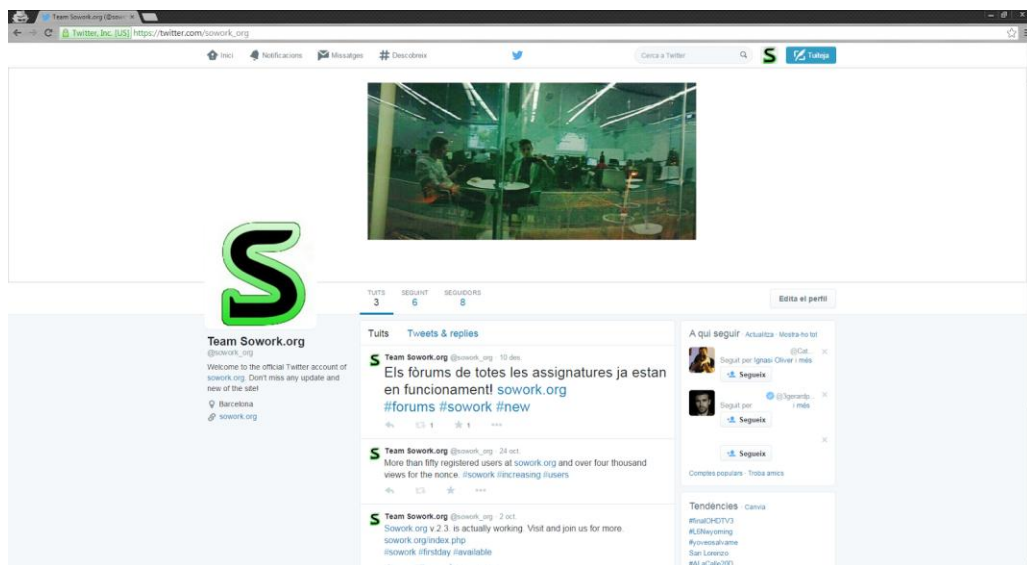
Team Sowork.org (@sowo ×

Twitter, Inc. [US] https://twitter.com/sowork_org

Inici Notificacions Missatges Descobreix

Cerca a Twitter

Tuiteja

TUITS 3 SEGUINT 6 SEGUIDORS 8

Edita el perfil

Team Sowork.org
@sowork_org

Welcome to the official Twitter account of sowork.org. Don't miss any update and new of the site!

Barcelona
sowork.org

Tuits Tweets & replies

Team Sowork.org @sowork_org · 10 des.
Els fòrums de totes les assignatures ja estan en funcionament! sowork.org #forums #sowork #new

1 1

Team Sowork.org @sowork_org · 24 oct.
More than fifty registered users at sowork.org and over four thousand views for the nonce. #sowork #increasing #users

Team Sowork.org @sowork_org · 2 oct.
Sowork.org v.2.3. is actually working. Visit and join us for more. sowork.org/index.php
#sowork #firstday #available

A qui seguir · Actualitza · Mostra-ho tot

@Cat...
Seguit per Ignasi Oliver i més
Segueix

@3gerardp...
Seguit per i més
Segueix

Segueix

Comptes populars · Troba amics

Tendències · Canvia
#finalOHDTV3
#L8Nwyoming
#yovoxsalvame
San Lorenzo
#ALeCalle200